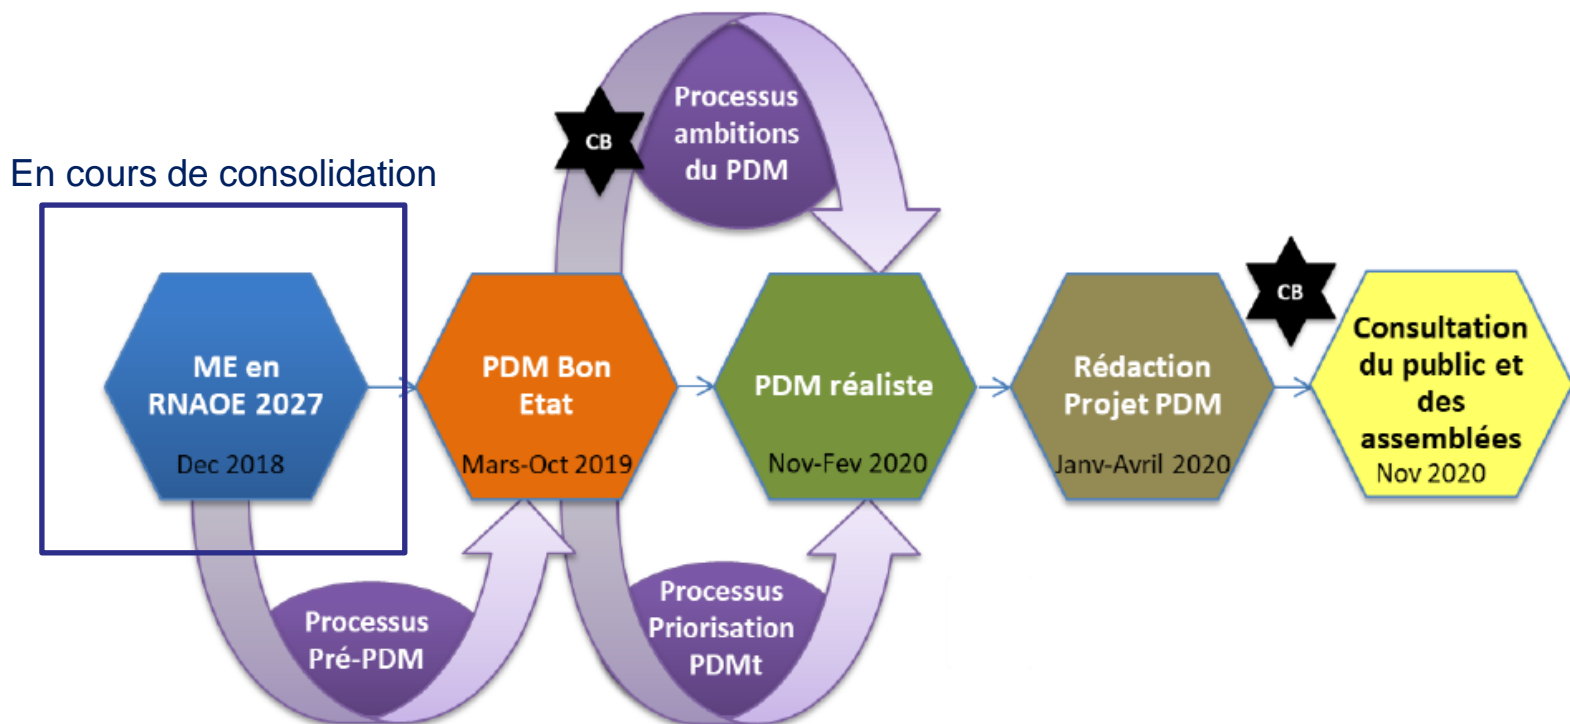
En cours de consolidation

CB

Processus ambitions du PDM

ME en RNAOE 2027

Dec 2018

PDM Bon Etat

Mars-Oct 2019

PDM réaliste

Nov-Fev 2020

Rédaction Projet PDM

Janv-Avril 2020

CB

Consultation du public et des assemblées

Nov 2020

Processus Pré-PDM

Processus Priorisation PDMt